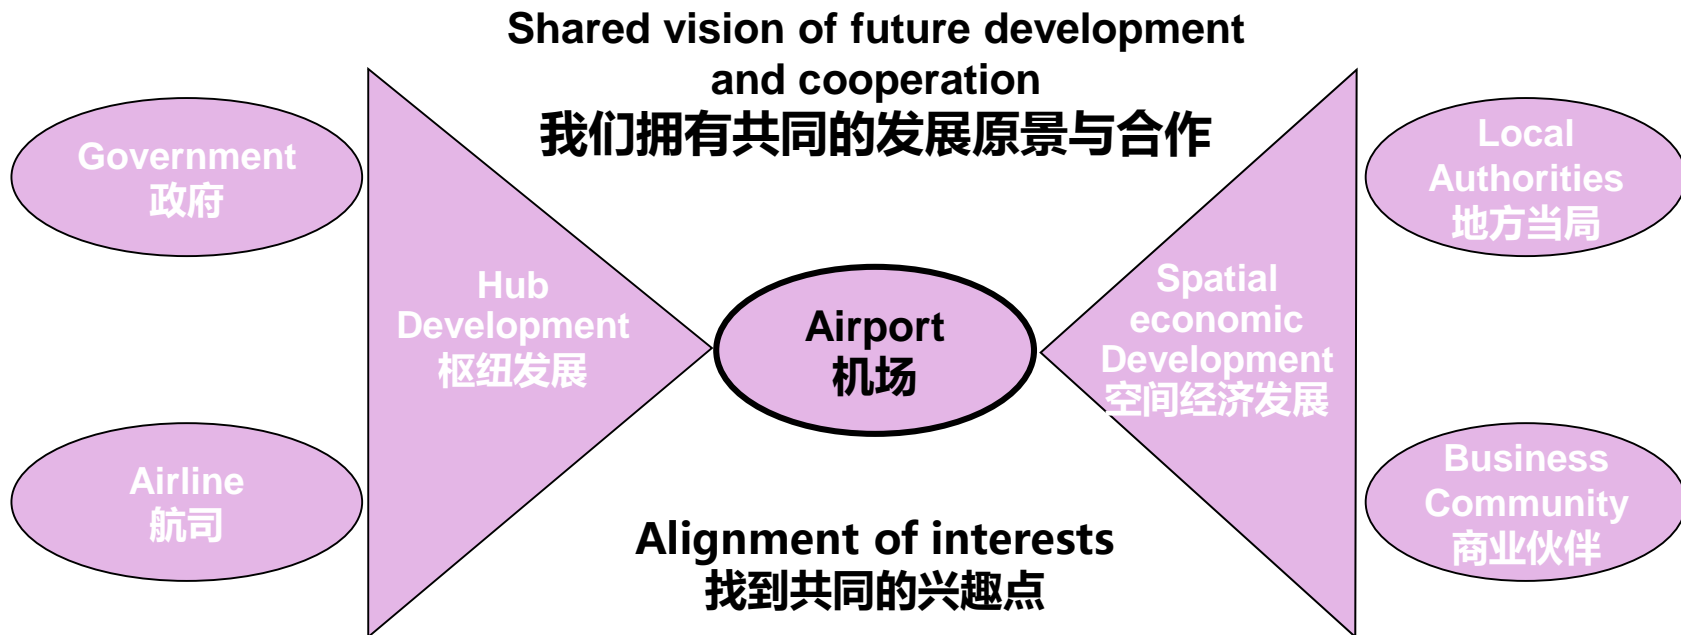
Shared vision of future development and cooperation
我们拥有共同的发展原景与合作

Government
政府

Airline
航司

Hub Development
枢纽发展

Airport
机场

Spatial economic Development
空间经济发展

Local Authorities
地方当局

Business Community
商业伙伴

Alignment of interests
找到共同的兴趣点